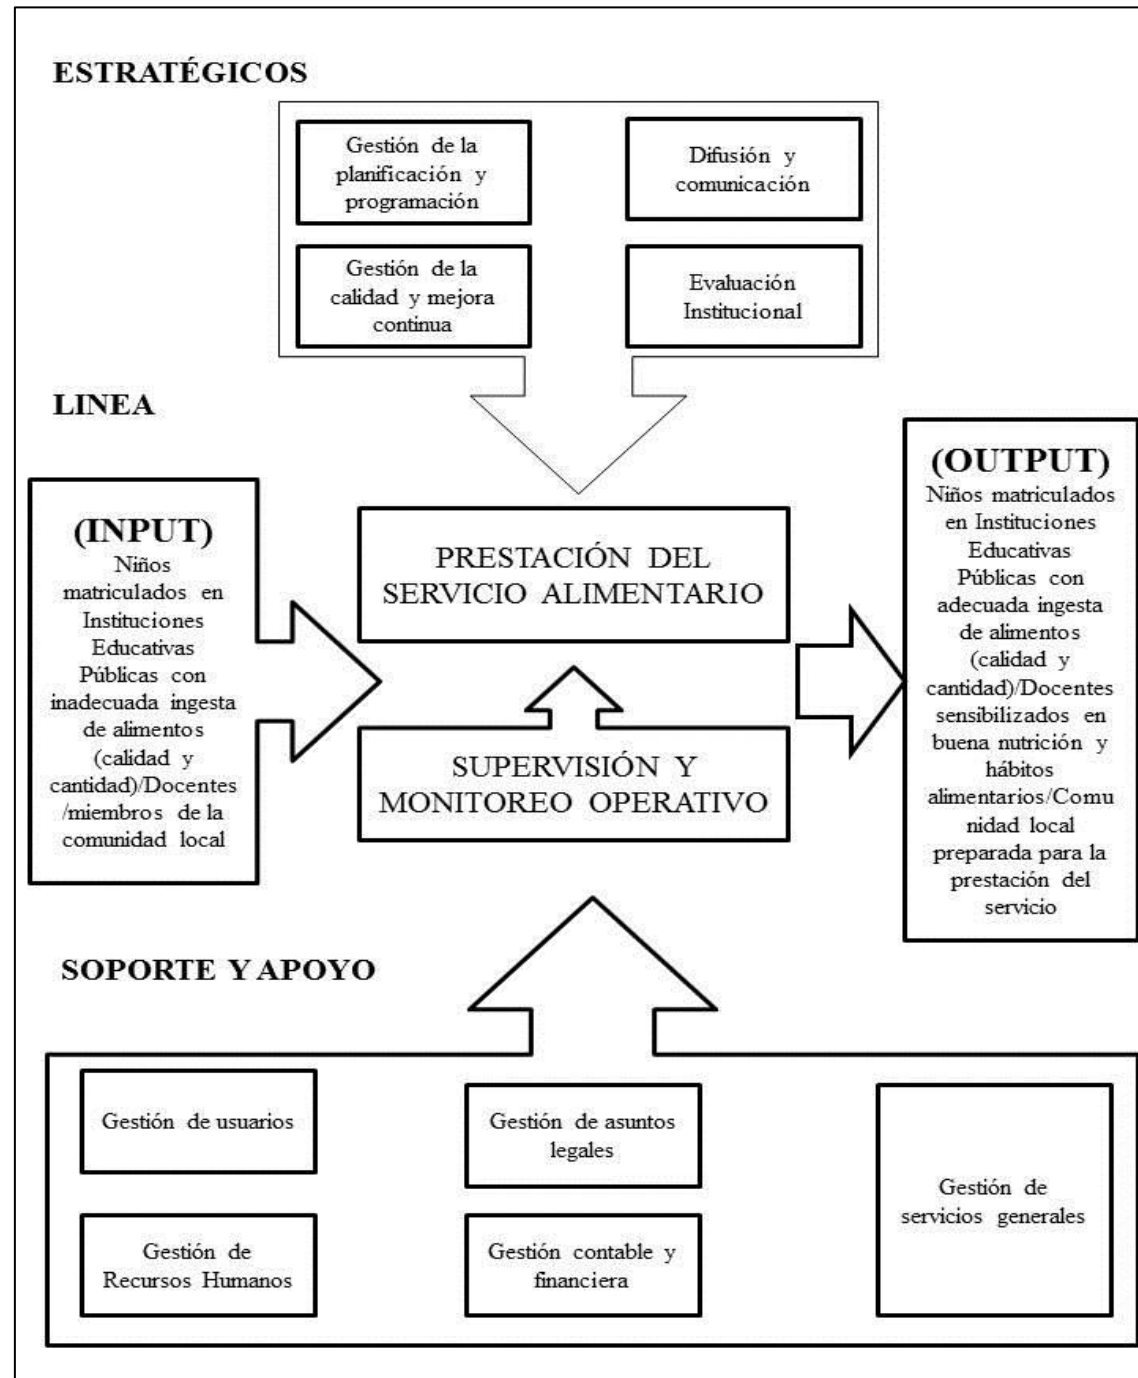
ESTRATÉGICOS

Gestión de la planificación y programación

Difusión y comunicación

Gestión de la calidad y mejora continua

Evaluación Institucional

LINEA

(INPUT)
Niños matriculados en Instituciones Educativas Públicas con inadecuada ingesta de alimentos (calidad y cantidad)/Docentes /miembros de la comunidad local

PRESTACIÓN DEL SERVICIO ALIMENTARIO

SUPERVISIÓN Y MONITOREO OPERATIVO

(OUTPUT)
Niños matriculados en Instituciones Educativas Públicas con adecuada ingesta de alimentos (calidad y cantidad)/Docentes sensibilizados en buena nutrición y hábitos alimentarios/Comunidad local preparada para la prestación del servicio

SOPORTE Y APOYO

Gestión de usuarios

Gestión de asuntos legales

Gestión de servicios generales

Gestión de Recursos Humanos

Gestión contable y financiera